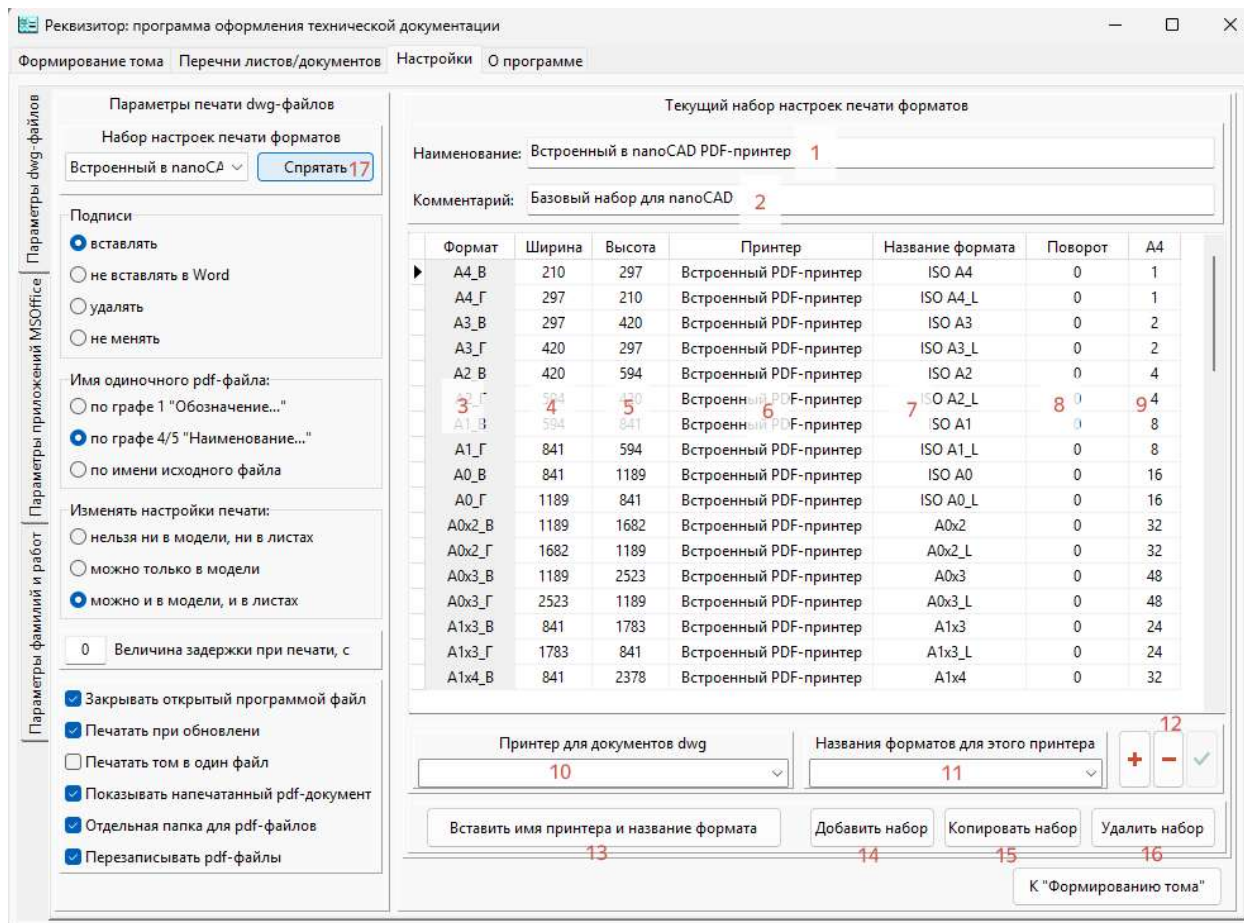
Реквизитор: программа оформления технической документации

Формирование тома | Перечни листов/документов | Настройки | О программе

Параметры dwg-файлов | Параметры приложений MSOffice | Параметры фамилий и работ

Параметры печати dwg-файлов

Набор настроек печати форматов

Встроенный в nanoCA | Спрятать 17

Подписи
вставлять
не вставлять в Word
удалять
не менять

Имя одиночного pdf-файла:
по графе 1 "Обозначение..."
по графе 4/5 "Наименование..."
по имени исходного файла

Изменять настройки печати:
нельзя ни в модели, ни в листах
можно только в модели
можно и в модели, и в листах

0 Величина задержки при печати, с

Закрывать открытый программой файл
Печатать при обновлени
Печатать том в один файл
Показывать напечатанный pdf-документ
Отдельная папка для pdf-файлов
Перезаписывать pdf-файлы

Текущий набор настроек печати форматов

Наименование: Встроенный в nanoCAD PDF-принтер 1

Комментарий: Базовый набор для nanoCAD 2

| Формат | Ширина | Высота | Принтер | Название формата | Поворот | А4 |
|---|---|---|---|---|---|---|
| А4_В | 210 | 297 | Встроенный PDF-принтер | ISO A4 | 0 | 1 |
| А4_Г | 297 | 210 | Встроенный PDF-принтер | ISO A4_L | 0 | 1 |
| А3_В | 297 | 420 | Встроенный PDF-принтер | ISO A3 | 0 | 2 |
| А3_Г | 420 | 297 | Встроенный PDF-принтер | ISO A3_L | 0 | 2 |
| А2_В | 420 | 594 | Встроенный PDF-принтер | ISO A2 | 0 | 4 |
| А2_Г 3 | 594 4 | 420 5 | Встроенный PDF-принтер 6 | ISO A2_L 7 | 0 8 | 4 9 |
| А1_В | 594 | 841 | Встроенный PDF-принтер | ISO A1 | 0 | 8 |
| А1_Г | 841 | 594 | Встроенный PDF-принтер | ISO A1_L | 0 | 8 |
| А0_В | 841 | 1189 | Встроенный PDF-принтер | ISO A0 | 0 | 16 |
| А0_Г | 1189 | 841 | Встроенный PDF-принтер | ISO A0_L | 0 | 16 |
| А0х2_В | 1189 | 1682 | Встроенный PDF-принтер | A0x2 | 0 | 32 |
| А0х2_Г | 1682 | 1189 | Встроенный PDF-принтер | A0x2_L | 0 | 32 |
| А0х3_В | 1189 | 2523 | Встроенный PDF-принтер | A0x3 | 0 | 48 |
| А0х3_Г | 2523 | 1189 | Встроенный PDF-принтер | A0x3_L | 0 | 48 |
| А1х3_В | 841 | 1783 | Встроенный PDF-принтер | A1x3 | 0 | 24 |
| А1х3_Г | 1783 | 841 | Встроенный PDF-принтер | A1x3_L | 0 | 24 |
| А1х4_В | 841 | 2378 | Встроенный PDF-принтер | A1x4 | 0 | 32 |

Принтер для документов dwg
10

Названия форматов для этого принтера
11

12
+ −

Вставить имя принтера и название формата 13
Добавить набор 14
Копировать набор 15
Удалить набор 16

К "Формированию тома"